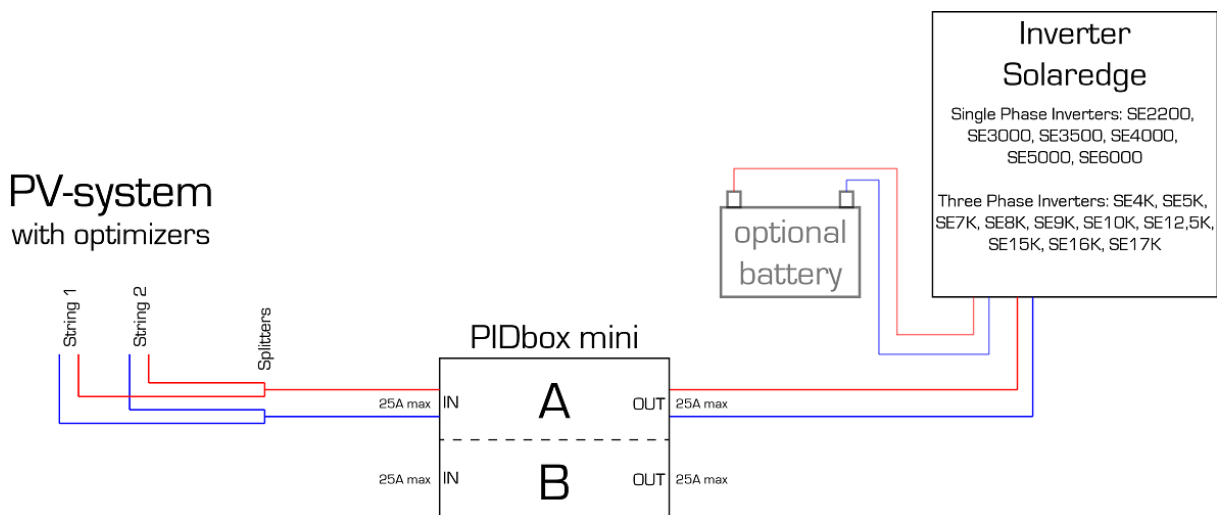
Inverter
Solaredge

Single Phase Inverters: SE2200, SE3000, SE3500, SE4000, SE5000, SE6000

Three Phase Inverters: SE4K, SE5K, SE7K, SE8K, SE9K, SE10K, SE12,5K, SE15K, SE16K, SE17K

PV-system
with optimizers

optional
battery

String 1
String 2
Splitters

PIDbox mini

25A max
IN
A
OUT
25A max

25A max
IN
B
OUT
25A max